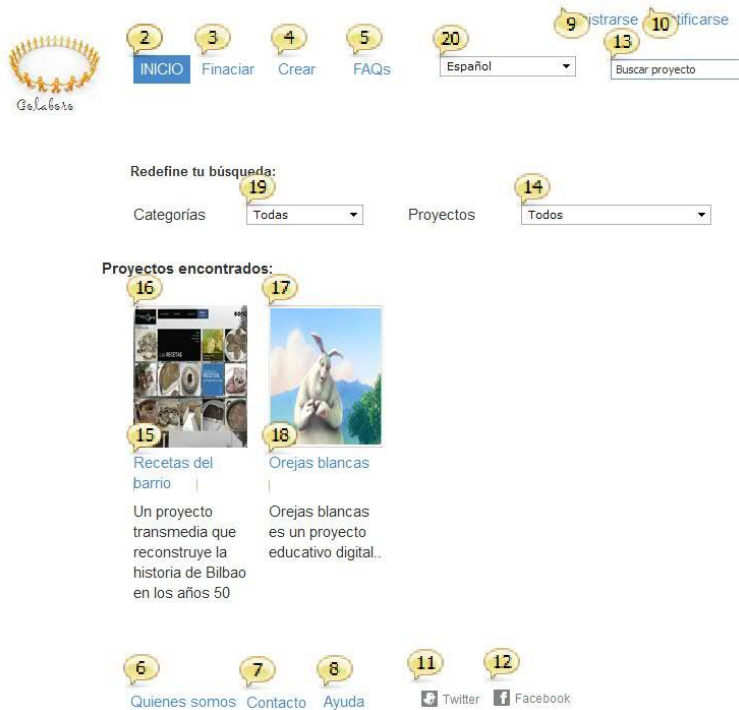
Colabora

2 INICIO 3 Financiar 4 Crear 5 FAQs 20 Español 9 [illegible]istrarse 10 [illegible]tificarse 13 Buscar proyecto

Redefine tu búsqueda:

Categorías 19 Todas Proyectos 14 Todos

Proyectos encontrados:

16 17

LAS RECETAS

15 Recetas del barrio

Un proyecto transmedia que reconstruye la historia de Bilbao en los años 50

18 Orejas blancas

Orejas blancas es un proyecto educativo digital..

6 Quienes somos 7 Contacto 8 Ayuda 11 Twitter 12 Facebook